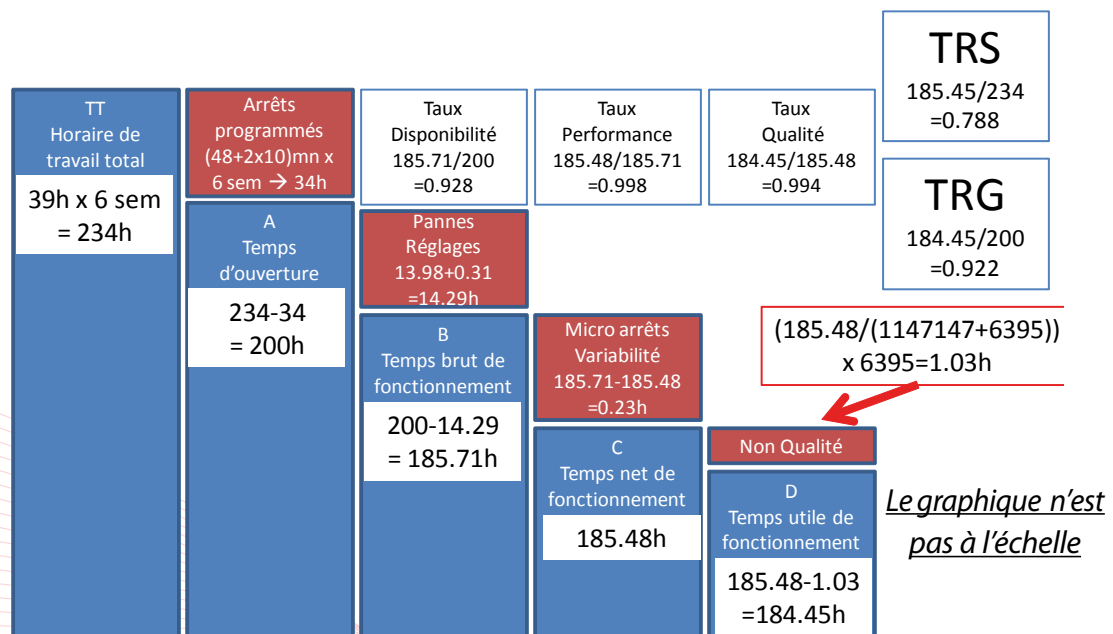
TT
Horaire de travail total

39h x 6 sem
= 234h

Arrêts programmés (48+2x10)mn x 6 sem → 34h

A
Temps d'ouverture

234-34
= 200h

Taux Disponibilité
185.71/200
=0.928

Pannes Réglages
13.98+0.31
=14.29h

B
Temps brut de fonctionnement

200-14.29
= 185.71h

Taux Performance
185.48/185.71
=0.998

Micro arrêts Variabilité
185.71-185.48
=0.23h

C
Temps net de fonctionnement

185.48h

Taux Qualité
184.45/185.48
=0.994

Non Qualité

D
Temps utile de fonctionnement

185.48-1.03
=184.45h

TRS
185.45/234
=0.788

TRG
184.45/200
=0.922

(185.48/(1147147+6395))
x 6395=1.03h

Le graphique n'est pas à l'échelle